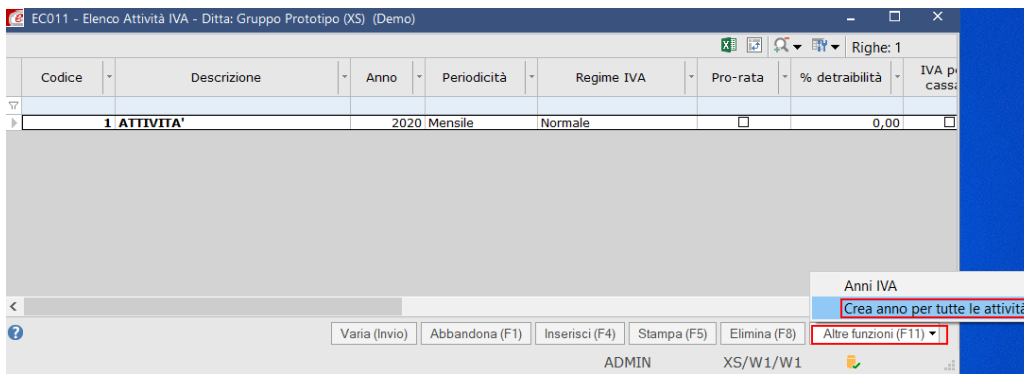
EC011 - Elenco Attività IVA - Ditta: Gruppo Prototipo (XS) (Demo)

Righe: 1

| Codice | Descrizione | Anno | Periodicità | Regime IVA | Pro-rata | % detraibilità | IVA pe cassa |
|---|---|---|---|---|---|---|---|
| 1 | ATTIVITA' | 2020 | Mensile | Normale | ☐ | 0,00 | ☐ |

Anni IVA
Crea anno per tutte le attività

Varia (Invio) | Abbandona (F1) | Inserisci (F4) | Stampa (F5) | Elimina (F8) | Altre funzioni (F11)

ADMIN XS/W1/W1